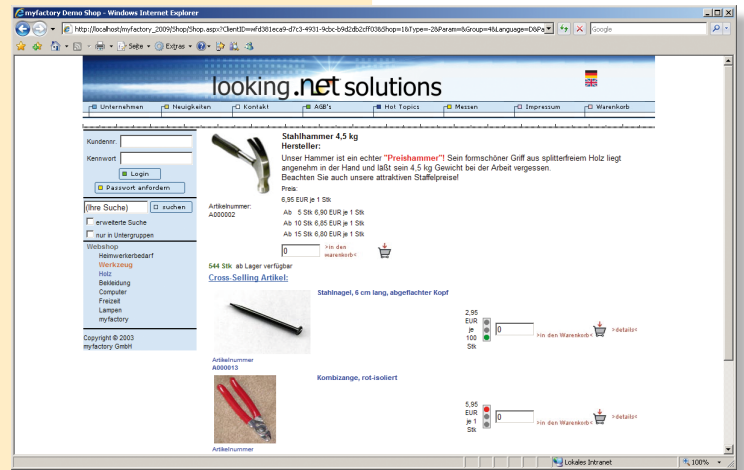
myfactory Demo Shop - Windows Internet Explorer

http://localhost/myfactory_2009/Shop/Shop.aspx?ClientID=wfd381eca9-d7c3-4931-9cbc-b9d2db2cff03&Shop=1&Type=-2&Param=&Group=4&Language=D&Pa

Google

Seite · Extras ·

looking.net solutions

Unternehmen | Neuigkeiten | Kontakt | AGB's | Hot Topics | Messen | Impressum | Warenkorb

Kundennr:

Kennwort

Login

Passwort anfordern

(Ihre Suche) suchen

erweiterte Suche

nur in Untergruppen

Webshop
Heimwerkerbedarf
Werkzeug
Holz
Bekleidung
Computer
Freizeit
Lampen
myfactory

Copyright © 2003 myfactory GmbH

Stahlhammer 4,5 kg
Hersteller:

Unser Hammer ist ein echter "Preishammer"! Sein formschöner Griff aus splitterfreiem Holz liegt angenehm in der Hand und läßt sein 4,5 kg Gewicht bei der Arbeit vergessen.
Beachten Sie auch unsere attraktiven Staffelpreise!

Preis:
6,95 EUR je 1 Stk

Artikelnummer:
A000002

Ab 5 Stk 6,90 EUR je 1 Stk
Ab 10 Stk 6,85 EUR je 1 Stk
Ab 15 Stk 6,80 EUR je 1 Stk

0 >in den Warenkorb<

544 Stk ab Lager verfügbar

Cross-Selling Artikel:

Stahlnagel, 6 cm lang, abgeflachter Kopf

2,95 EUR je 100 Stk

0 >in den Warenkorb< >details<

Artikelnummer
A000013

Kombizange, rot-isoliert

5,95 EUR je 1 Stk

0 >in den Warenkorb< >details<

Artikelnummer

Lokales Intranet

100%